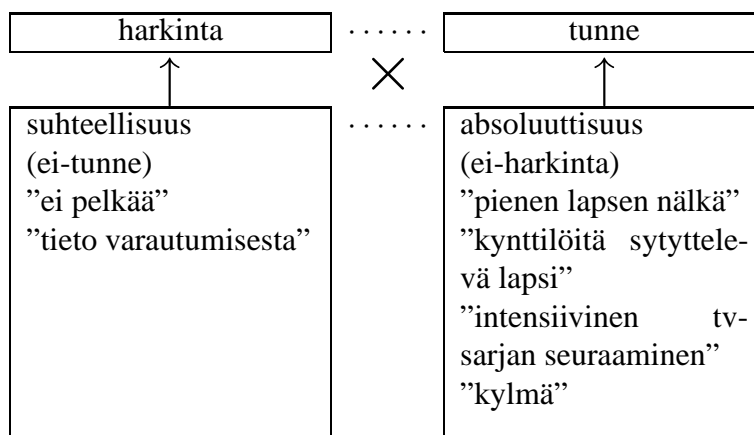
harkinta

tunne

suhteellisuus
(ei-tunne)
”ei pelkää”
”tieto varautumisesta”

absoluuttisuus
(ei-harkinta)
”pienen lapsen nälkä”
”kynttilöitä sytyttelevä lapsi”
”intensiivinen tv-sarjan seuraaminen”
”kylmä”